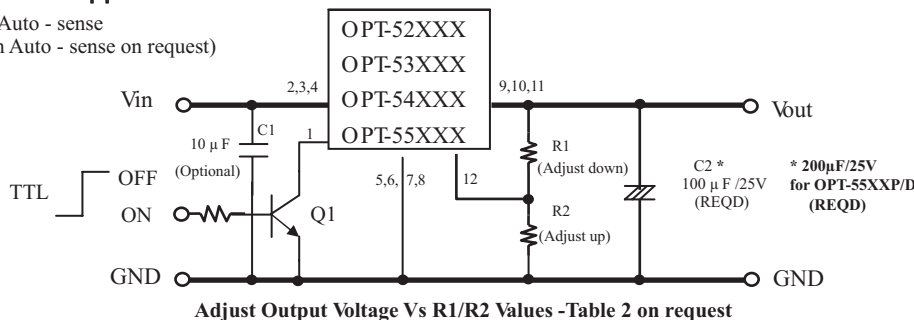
Auto - sense
n Auto - sense on request)

OPT-52XXX
OPT-53XXX
OPT-54XXX
OPT-55XXX

Vin
2,3,4
9,10,11
Vout
10 µ F
C1
1
(Optional)
R1
(Adjust down)
C2 *
100 µ F /25V
(REQD)
* 200µF/25V
for OPT-55XXP/D
(REQD)
TTL
OFF
ON
Q1
5,6, 7,8
12
R2
(Adjust up)
GND
GND

Adjust Output Voltage Vs R1/R2 Values -Table 2 on request